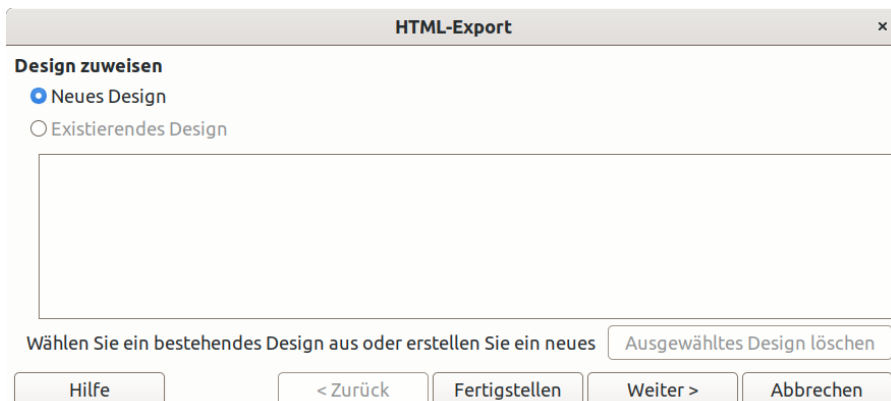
HTML-Export

×

Design zuweisen

Neues Design

Existierendes Design

Wählen Sie ein bestehendes Design aus oder erstellen Sie ein neues

Ausgewähltes Design löschen

Hilfe

< Zurück

Fertigstellen

Weiter >

Abbrechen